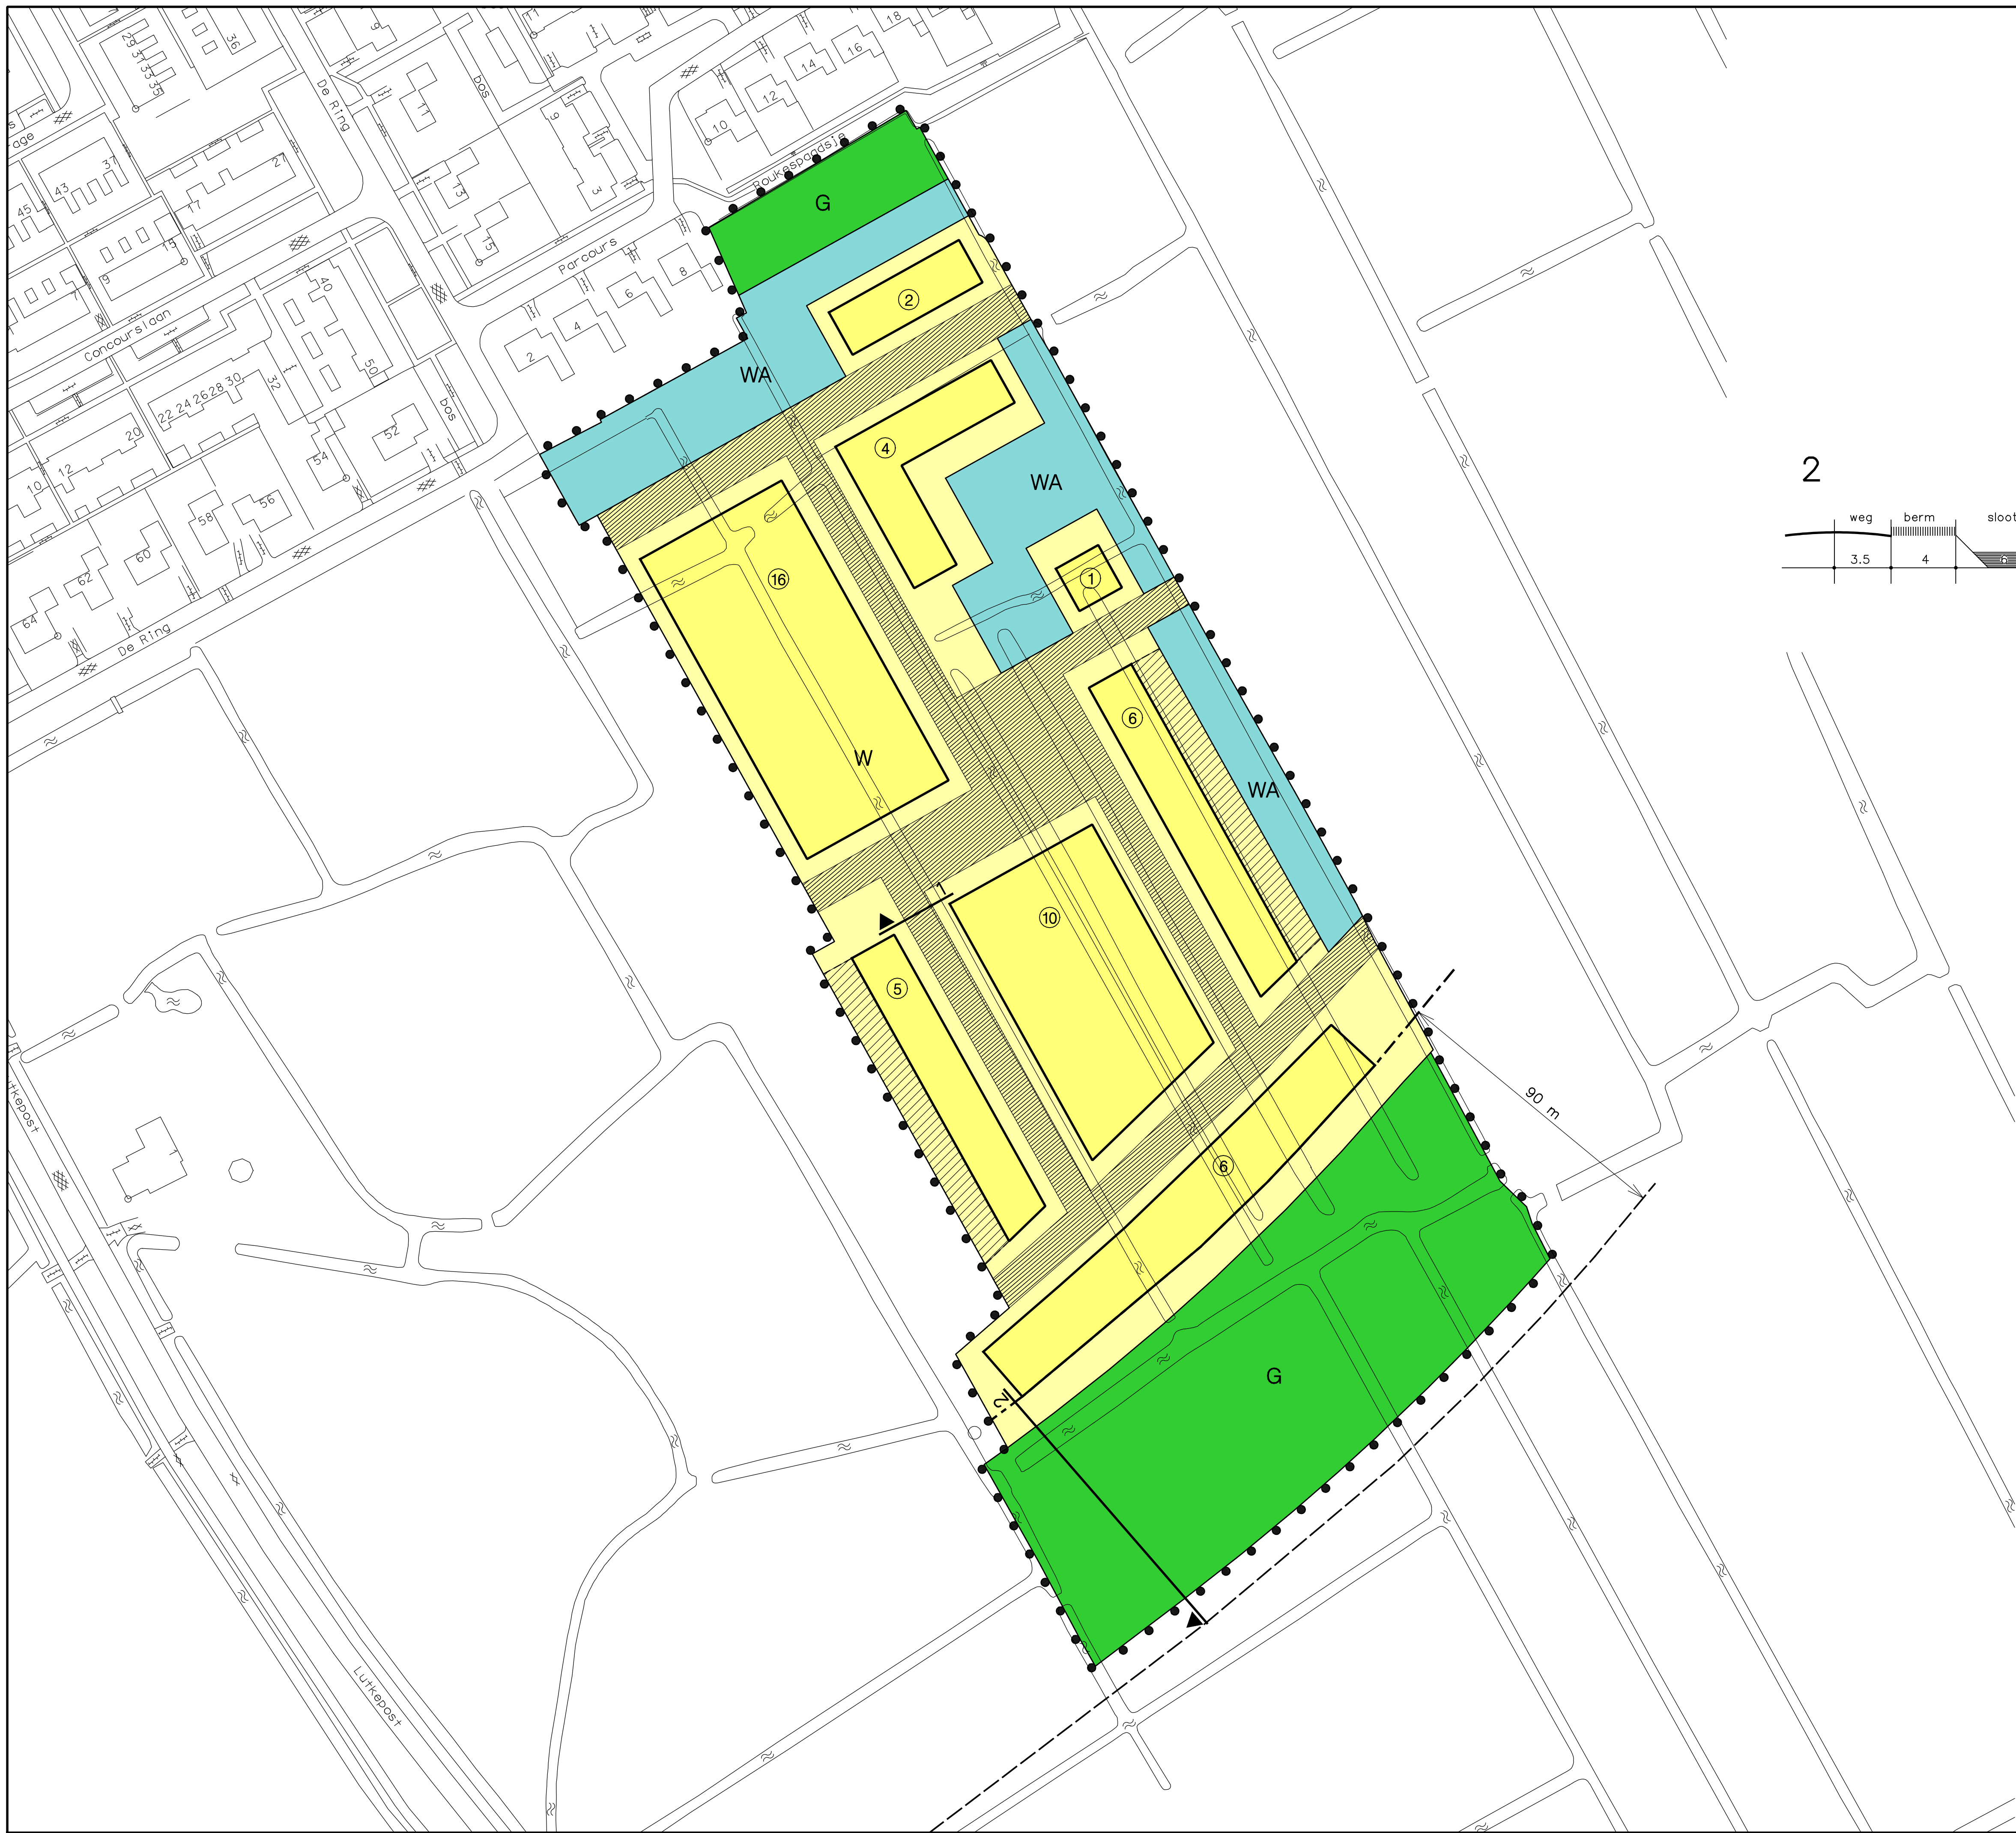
29 31 33 35
36
18
16
14
12
10
De Ring
bos
9
3
Boukespoadsje
G
Parcours
8
6
4
2
13
15
11
age
43
37
27
45
17
15
9
7
40
50
Concourslaan
22 24 26 28 30
32
52
54
56
58
60
62
64
20
12
10
bos
De Ring
WA
②
④
WA
⑯
①
⑥
W
WA
⑩
⑤
⑥
G
90 m
2
weg
berm
sloot
3.5
4
Lutkepost
Lutkepost